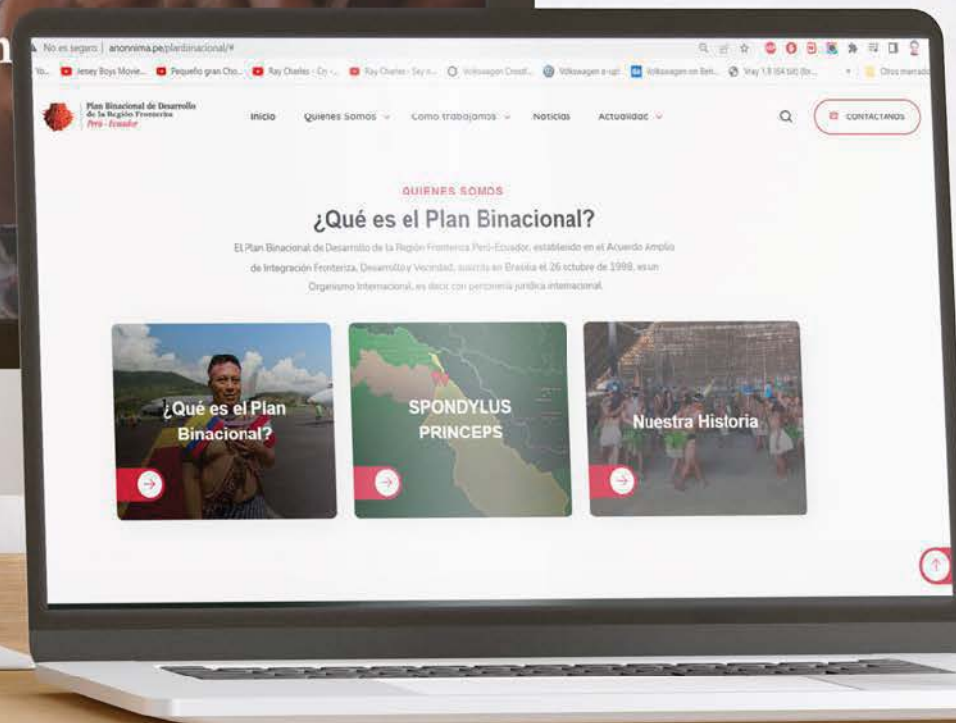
No es seguro | anonnima.pe/planbinacional/#

Yo... Jersey Boys Movie... Pequeño gran Cho... Ray Charles - Cry -... Ray Charles - Say n... Volkswagen Crossf... Volkswagen e-up!... Volkswagen on Beh... Vray 1.5 (64 bit) (for... Otros marcadores

Plan Binacional de Desarrollo de la Región Fronteriza Perú - Ecuador

Inicio Quienes Somos Como trabajamos Noticias Actualidad

CONTACTANOS

QUIENES SOMOS

¿Qué es el Plan Binacional?

El Plan Binacional de Desarrollo de la Región Fronteriza Perú-Ecuador, establecido en el Acuerdo Amplio de Integración Fronteriza, Desarrollo y Vecindad, suscrito en Brasilia el 26 octubre de 1998, es un Organismo Internacional, es decir con personería jurídica internacional.

¿Qué es el Plan Binacional?

SPONDYLUS PRINCEPS

Nuestra Historia